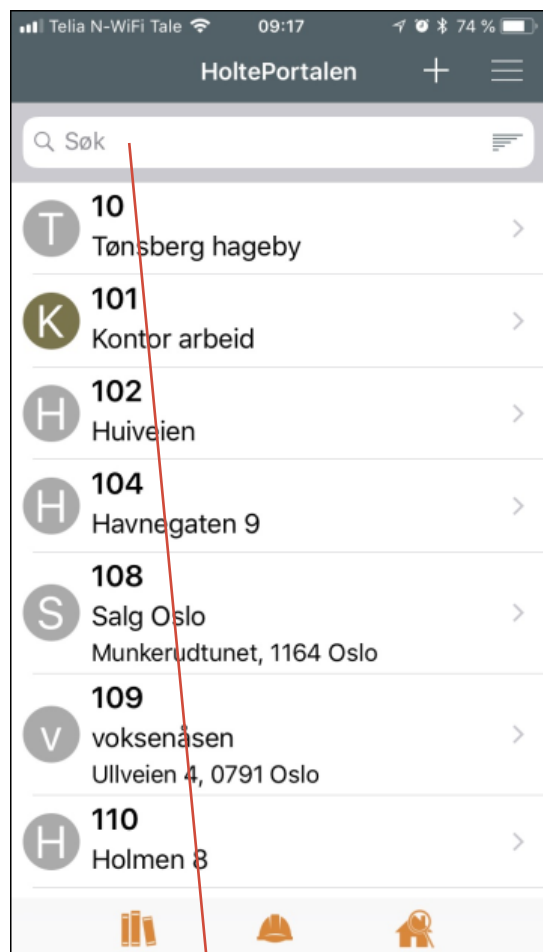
Telia N-WiFi Tale 09:17 74 %

HoltePortalen

Søk

T
10
Tønsberg hageby

K
101
Kontor arbeid

H
102
Huiveien

H
104
Havnegaten 9

S
108
Salg Oslo
Munkerudtunet, 1164 Oslo

V
109
voksenåsen
Ullveien 4, 0791 Oslo

H
110
Holmen 8